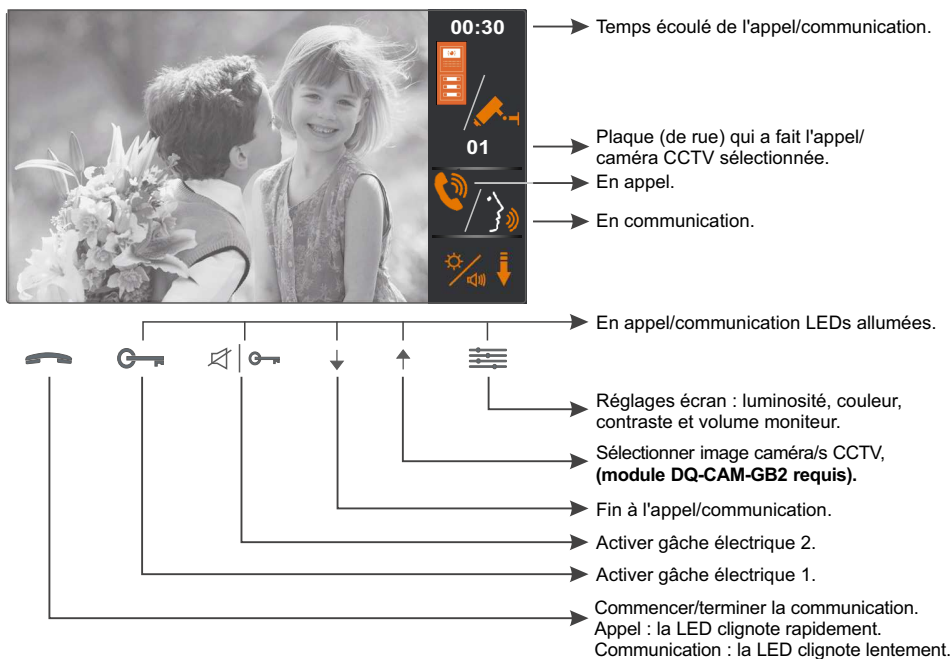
00:30

01

Temps écoulé de l'appel/communication.

Plaque (de rue) qui a fait l'appel/ caméra CCTV sélectionnée.

En appel.

En communication.

En appel/communication LEDs allumées.

Réglages écran : luminosité, couleur, contraste et volume moniteur.

Sélectionner image caméra/s CCTV, **(module DQ-CAM-GB2 requis).**

Fin à l'appel/communication.

Activer gâche électrique 2.

Activer gâche électrique 1.

Commencer/terminer la communication.
Appel : la LED clignote rapidement.
Communication : la LED clignote lentement.